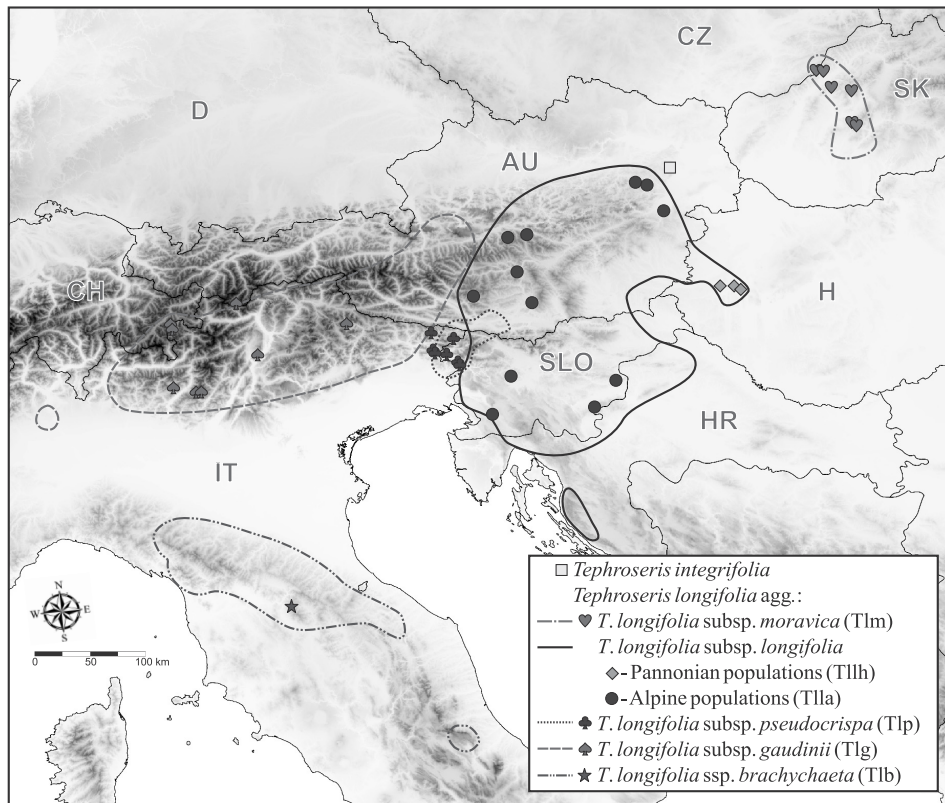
CZ

D

SK

AU

CH

H

SLO

HR

IT

N
W E
S

0 50 100 km

□ *Tephroseris integrifolia*
*Tephroseris longifolia* agg.:
*T. longifolia* subsp. *moravica* (Tlm)
*T. longifolia* subsp. *longifolia*
- Pannonian populations (Tllh)
- Alpine populations (Tlla)
*T. longifolia* subsp. *pseudocrispa* (Tlp)
*T. longifolia* subsp. *gaudinii* (Tlg)
*T. longifolia* ssp. *brachychaeta* (Tlb)